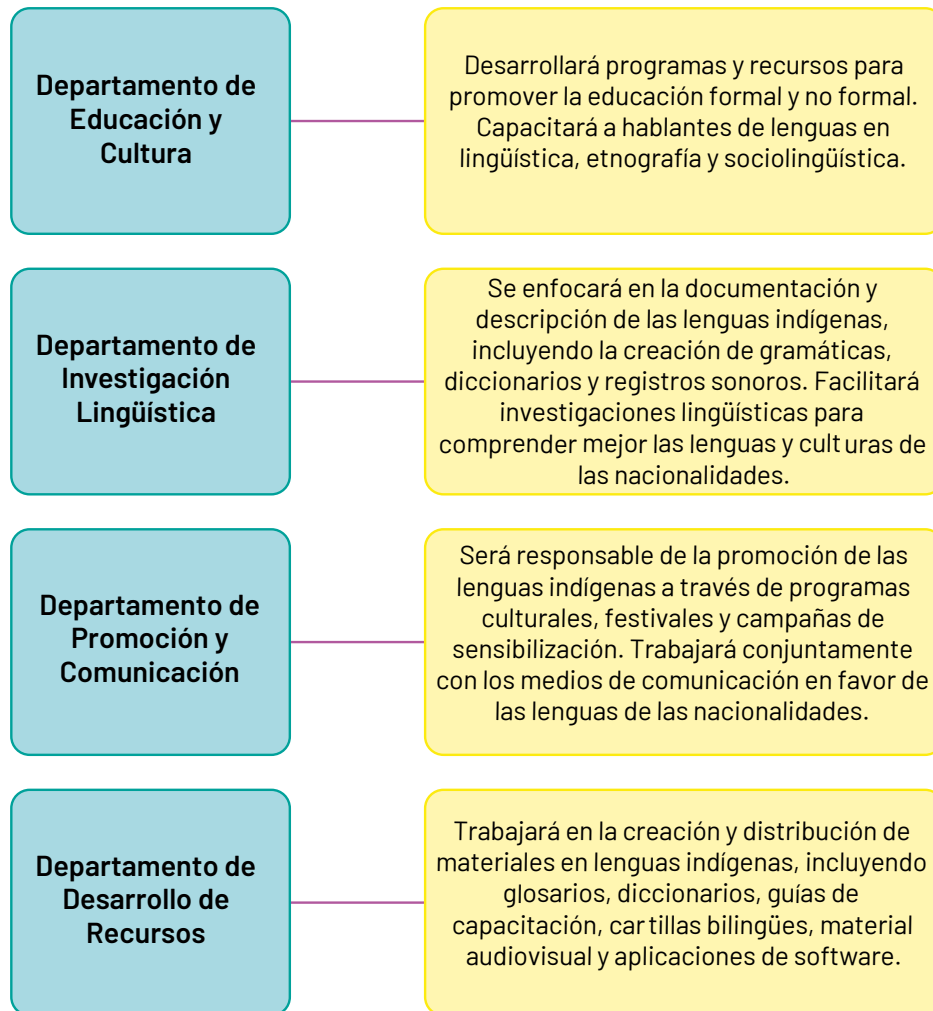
Departamento de Educación y Cultura

Desarrollará programas y recursos para promover la educación formal y no formal. Capacitará a hablantes de lenguas en lingüística, etnografía y sociolingüística.

Departamento de Investigación Lingüística

Se enfocará en la documentación y descripción de las lenguas indígenas, incluyendo la creación de gramáticas, diccionarios y registros sonoros. Facilitará investigaciones lingüísticas para comprender mejor las lenguas y cult uras de las nacionalidades.

Departamento de Promoción y Comunicación

Será responsable de la promoción de las lenguas indígenas a través de programas culturales, festivales y campañas de sensibilización. Trabajará conjuntamente con los medios de comunicación en favor de las lenguas de las nacionalidades.

Departamento de Desarrollo de Recursos

Trabajará en la creación y distribución de materiales en lenguas indígenas, incluyendo glosarios, diccionarios, guías de capacitación, car tillas bilingües, material audiovisual y aplicaciones de software.